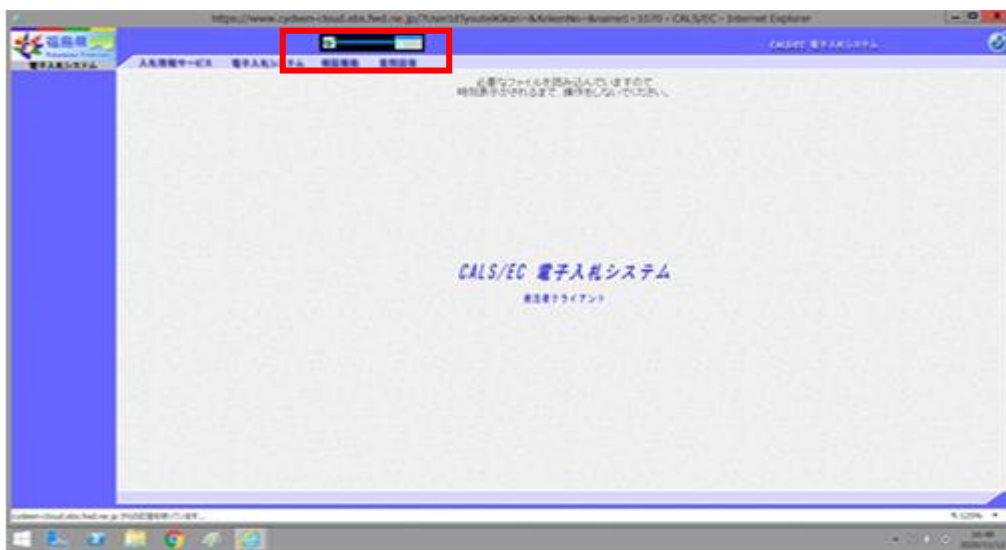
https://www.cydeen-cloud.ebs.fwd.ne.jp/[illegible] - CALS/EC - Internet Explorer

福島県

電子入札システム

入札情報サービス　電子入札システム　検証機能　説明要求

CALS/EC 電子入札システム

必要なファイルを読み込んでいますので、
時刻表示がされるまで、操作をしないでください。

CALS/EC 電子入札システム

受注者クライアント

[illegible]

100%